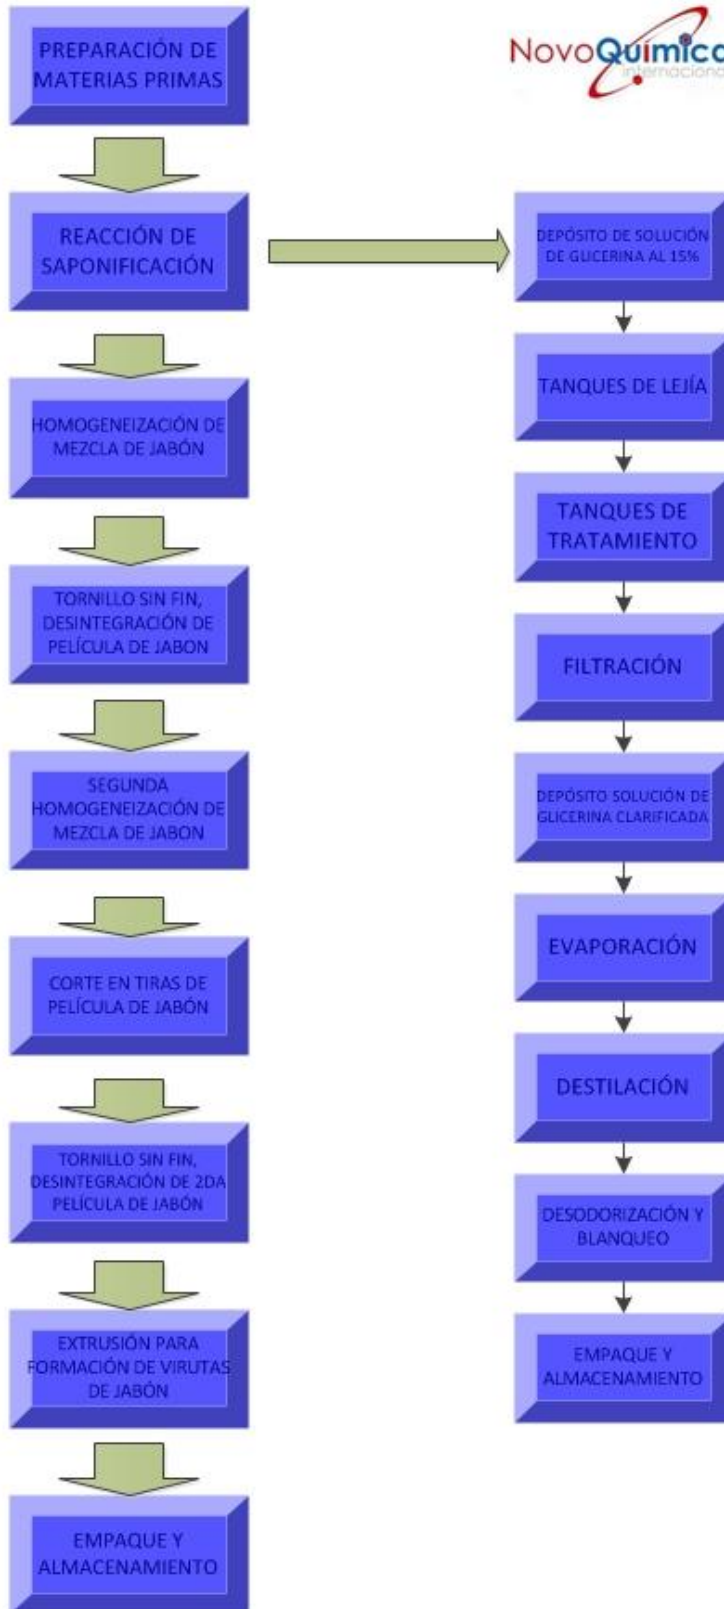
NovoQuimica
internaciona

PREPARACIÓN DE MATERIAS PRIMAS

REACCIÓN DE SAPONIFICACIÓN

HOMOGENEIZACIÓN DE MEZCLA DE JABÓN

TORNILLO SIN FIN, DESINTEGRACIÓN DE PELÍCULA DE JABON

SEGUNDA HOMOGENEIZACIÓN DE MEZCLA DE JABON

CORTE EN TIRAS DE PELÍCULA DE JABÓN

TORNILLO SIN FIN, DESINTEGRACIÓN DE 2DA PELÍCULA DE JABÓN

EXTRUSIÓN PARA FORMACIÓN DE VIRUTAS DE JABÓN

EMPAQUE Y ALMACENAMIENTO

DEPÓSITO DE SOLUCIÓN DE GLICERINA AL 15%

TANQUES DE LEJÍA

TANQUES DE TRATAMIENTO

FILTRACIÓN

DEPÓSITO SOLUCIÓN DE GLICERINA CLARIFICADA

EVAPORACIÓN

DESTILACIÓN

DESODORIZACIÓN Y BLANQUEO

EMPAQUE Y ALMACENAMIENTO